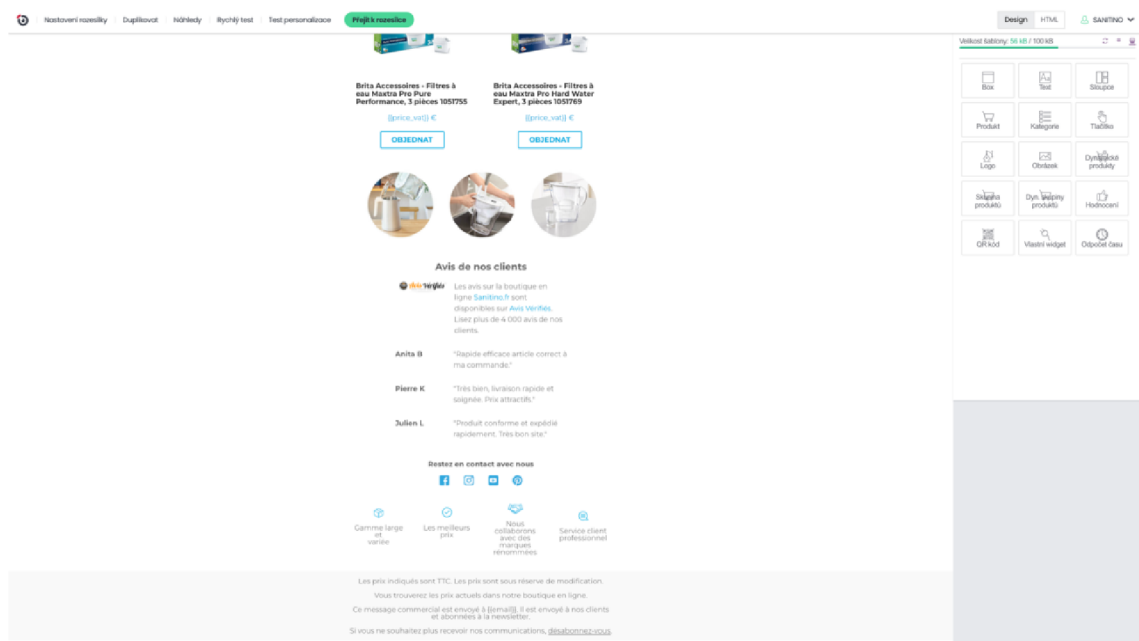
Nastavení rozesílky | Duplikovat | Náhledy | Rychlý test | Test personalizace | Přejít k rozesílce

Design | HTML | SANITINO

Velikost šablony: 56 kB / 100 kB

Box | Text | Sloupce
Produkt | Kategorie | Tlačítko
Logo | Obrázek | Dynamické produkty
Skupina produktů | Dyn. skupiny produktů | Hodnocení
QR kód | Vlastní widget | Odpočet času

Brita Accessoires - Filtres à eau Maxtra Pro Pure Performance, 3 pièces 1051755

{{price_vat}} €

OBJEDNAT

Brita Accessoires - Filtres à eau Maxtra Pro Hard Water Expert, 3 pièces 1051769

{{price_vat}} €

OBJEDNAT

Avis de nos clients

Avis Vérifiés

Les avis sur la boutique en ligne Sanitino.fr sont disponibles sur Avis Vérifiés. Lisez plus de 4 000 avis de nos clients.

Anita B "Rapide efficace article correct à ma commande."

Pierre K "Très bien, livraison rapide et soignée. Prix attractifs."

Julien I. "Produit conforme et expédié rapidement. Très bon site."

Restez en contact avec nous

Gamme large et variée | Les meilleurs prix | Nous collaborons avec des marques renommées | Service client professionnel

Les prix indiqués sont TTC. Les prix sont sous réserve de modification.

Vous trouverez les prix actuels dans notre boutique en ligne.

Ce message commercial est envoyé à {{email}}. Il est envoyé à nos clients et abonnées à la newsletter.

Si vous ne souhaitez plus recevoir nos communications, désabonnez-vous.